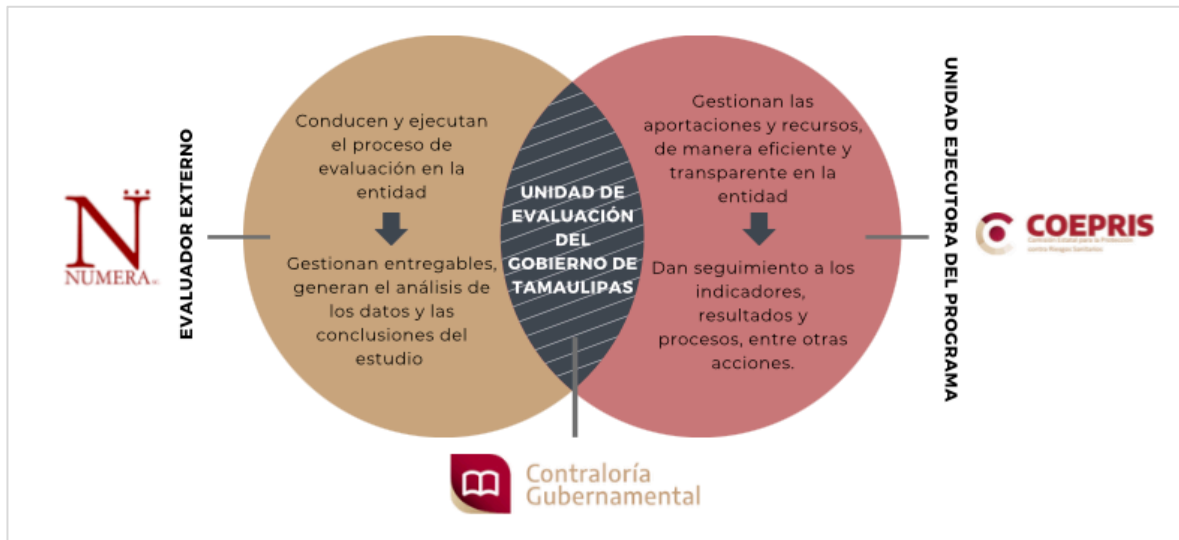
EVALUADOR EXTERNO

NUMERA

Conducen y ejecutan el proceso de evaluación en la entidad

Gestionan entregables, generan el análisis de los datos y las conclusiones del estudio

UNIDAD DE EVALUACIÓN DEL GOBIERNO DE TAMAULIPAS

Gestionan las aportaciones y recursos, de manera eficiente y transparente en la entidad

Dan seguimiento a los indicadores, resultados y procesos, entre otras acciones.

UNIDAD EJECUTORA DEL PROGRAMA

COEPRIS
Comisión Estatal para la Protección contra Riesgos Sanitarios

Contraloría Gubernamental